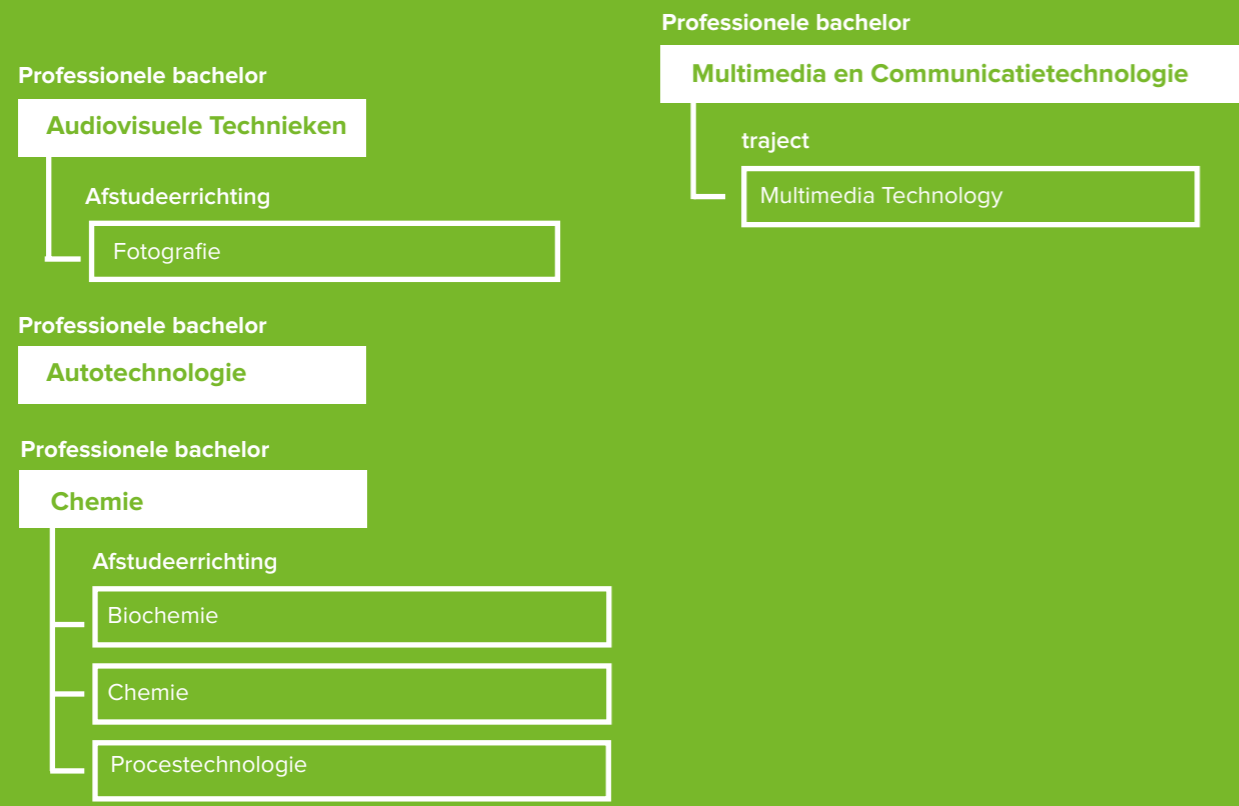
Professionele bachelor

Audiovisuele Technieken

Afstudeerrichting

Fotografie

Professionele bachelor

Autotechnologie

Professionele bachelor

Chemie

Afstudeerrichting

Biochemie

Chemie

Procestechnologie

Professionele bachelor

Multimedia en Communicatietechnologie

traject

Multimedia Technology